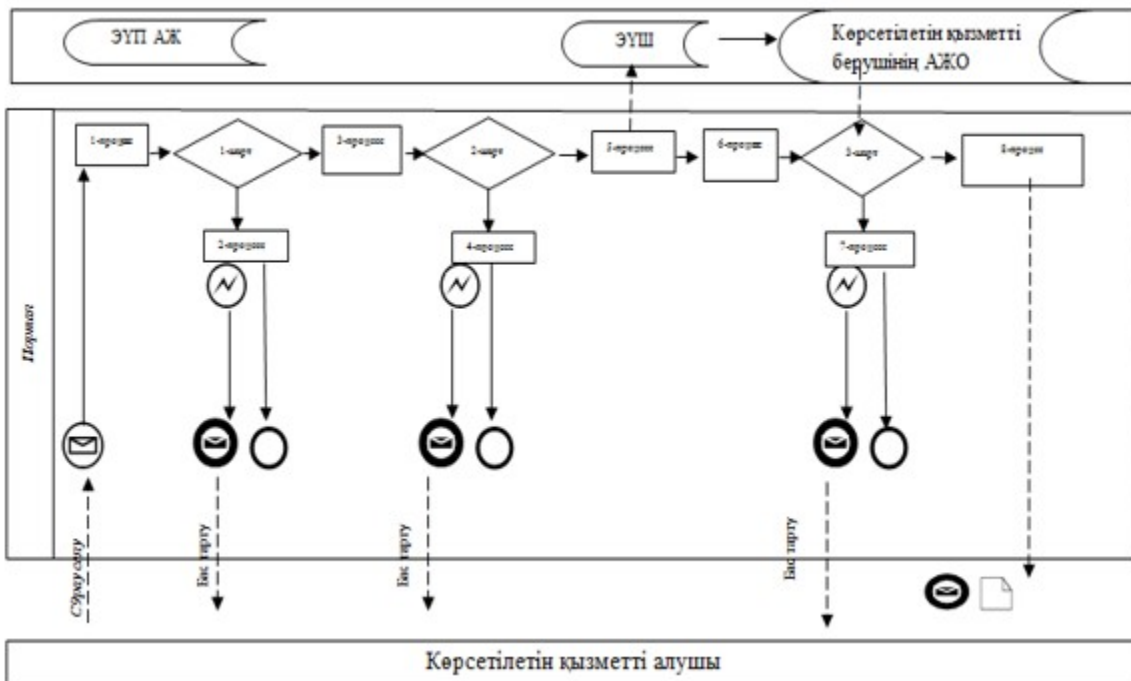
ЭҮП АЖ

ЭҮШ

Көрсетілетін қызметті берушінің АЖО

Портал

1-процесс

1-шарт

2-процесс

3-процесс

2-шарт

4-процесс

5-процесс

6-процесс

3-шарт

7-процесс

8-процесс

Сұрау салу

Бас тарту

Бас тарту

Бас тарту

Көрсетілетін қызметті алушы